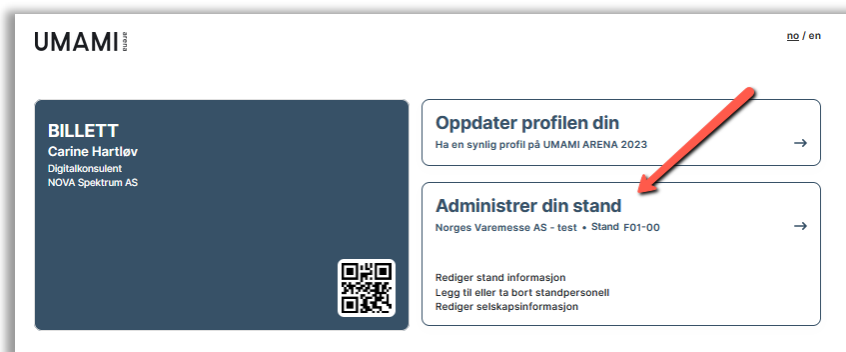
UMAMI arena

no / en

BILLETT
Carine Hartløv
Digitalkonsulent
NOVA Spektrum AS

Oppdater profilen din
Ha en synlig profil på UMAMI ARENA 2023
→

Administrer din stand
Norges Varemesse AS - test • Stand F01-00
→

Rediger stand informasjon
Legg til eller ta bort standpersonell
Rediger selskapsinformasjon